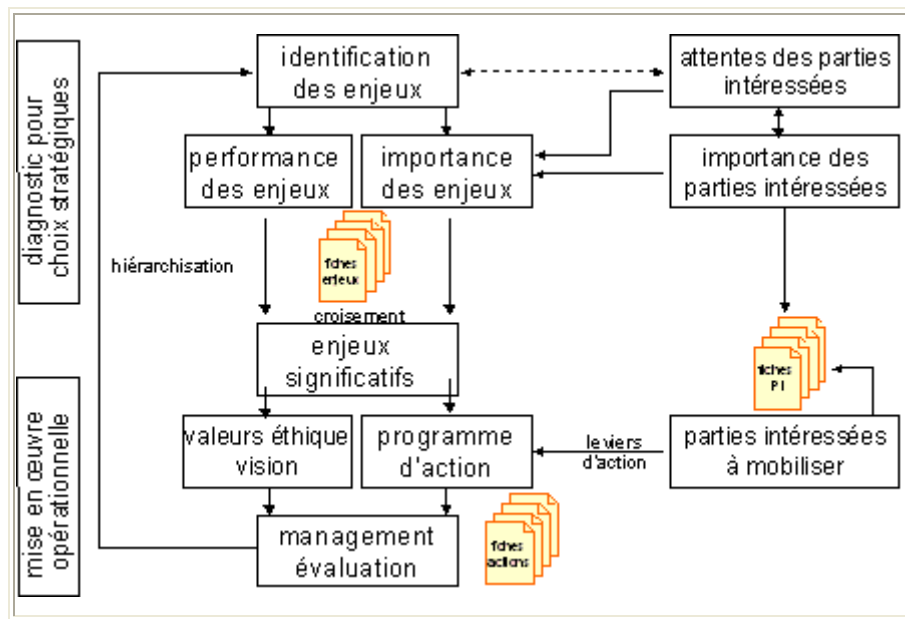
diagnostic pour choix stratégiques

mise en œuvre opérationnelle

identification des enjeux

attentes des parties intéressées

performance des enjeux

importance des enjeux

importance des parties intéressées

hiérarchisation

fiches enjeux

croisement

enjeux significatifs

fiches PI

valeurs éthique vision

programme d'action

leviers d'action

parties intéressées à mobiliser

management évaluation

fiches actions